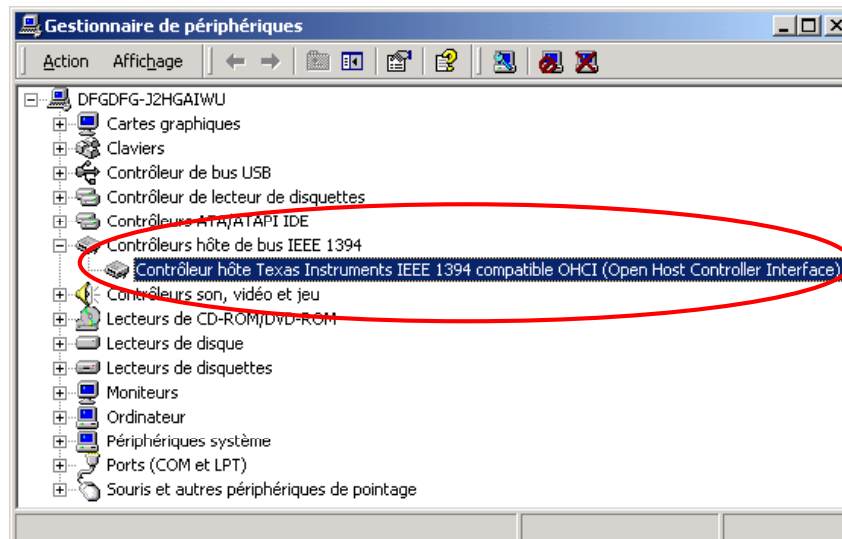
Gestionnaire de périphériques

Action Affichage

DFGDFG-J2HGAIWU
Cartes graphiques
Claviers
Contrôleur de bus USB
Contrôleur de lecteur de disquettes
Contrôleurs ATA/ATAPI IDE
Contrôleurs hôte de bus IEEE 1394
Contrôleur hôte Texas Instruments IEEE 1394 compatible OHCI (Open Host Controller Interface)
Contrôleurs son, vidéo et jeu
Lecteurs de CD-ROM/DVD-ROM
Lecteurs de disque
Lecteurs de disquettes
Moniteurs
Ordinateur
Périphériques système
Ports (COM et LPT)
Souris et autres périphériques de pointage